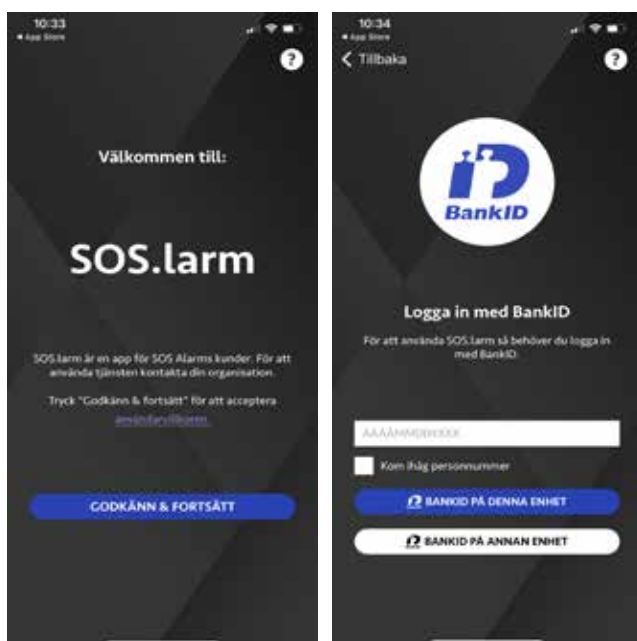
10:33
◂ App Store

?

Välkommen till:

SOS.larm

SOS.larm är en app för SOS Alarms kunder. För att använda tjänsten kontakta din organisation.

Tryck "Godkänn & fortsätt" för att acceptera användarvillkoren.

GODKÄNN & FORTSÄTT

10:34
◂ App Store

< Tillbaka

?

BankID

Logga in med BankID

För att använda SOS.larm så behöver du logga in med BankID.

ÅÅÅÅMMDDXXXX

Kom ihåg personnummer

BANKID PÅ DENNA ENHET

BANKID PÅ ANNAN ENHET